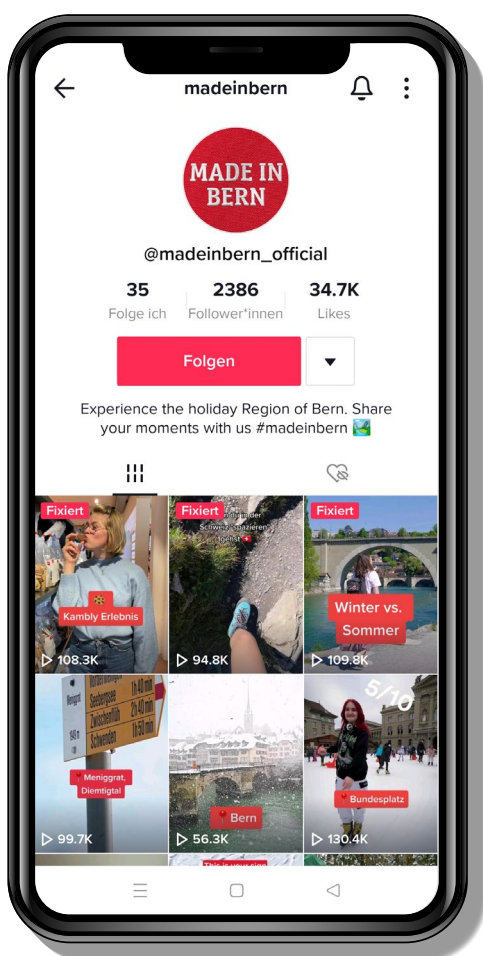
madeinbern

MADE IN BERN

@madeinbern_official

35
Folge ich

2386
Follower*innen

34.7K
Likes

Folgen

Experience the holiday Region of Bern. Share your moments with us #madeinbern 🏞️

Fixiert
Kambly Erlebnis
▷ 108.3K

Fixiert
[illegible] Schweiz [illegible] spazieren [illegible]
▷ 94.8K

Fixiert
Winter vs. Sommer
▷ 109.8K

Seebergsee
Zwischenflüh
Schwenden
Meniggrat, Diemtigtal
▷ 99.7K

Bern
▷ 56.3K

5/10
Bundesplatz
▷ 130.4K

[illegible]